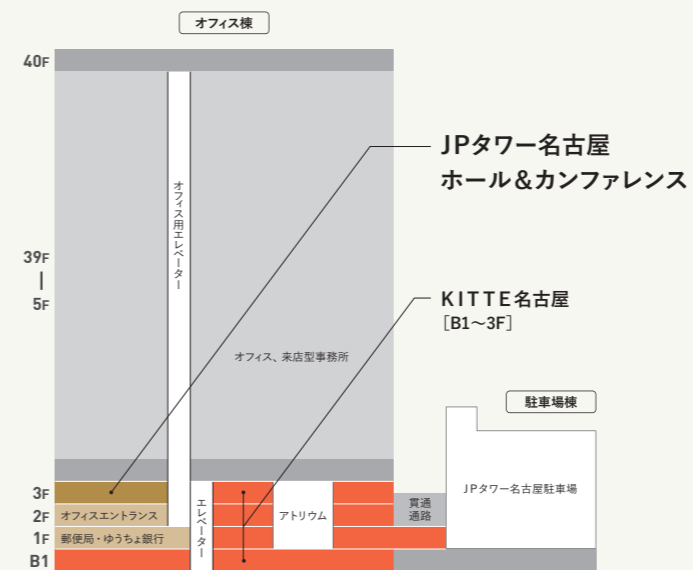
オフィス棟

40F

39F
|
5F

3F
2F
1F
B1

オフィス用エレベーター

オフィス、来店型事務所

JPタワー名古屋
ホール＆カンファレンス

KITTE名古屋
［B1～3F］

駐車場棟

JPタワー名古屋駐車場

オフィスエントランス

郵便局・ゆうちょ銀行

エレベーター

アトリウム

貫通
通路